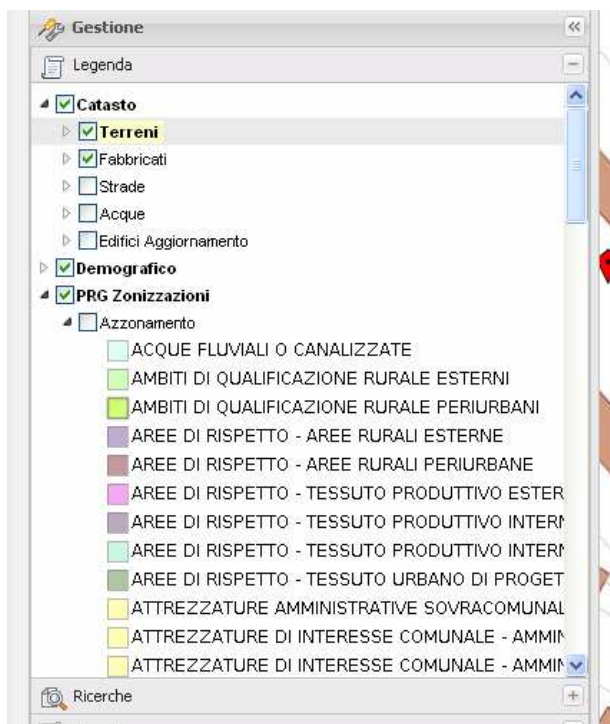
Gestione
Legenda
Catasto
Terreni
Fabbricati
Strade
Acque
Edifici Aggiornamento
Demografico
PRG Zonizzazioni
Azzonamento
ACQUE FLUVIALI O CANALIZZATE
AMBITI DI QUALIFICAZIONE RURALE ESTERNI
AMBITI DI QUALIFICAZIONE RURALE PERIURBANI
AREE DI RISPETTO - AREE RURALI ESTERNE
AREE DI RISPETTO - AREE RURALI PERIURBANE
AREE DI RISPETTO - TESSUTO PRODUTTIVO ESTER
AREE DI RISPETTO - TESSUTO PRODUTTIVO INTERN
AREE DI RISPETTO - TESSUTO PRODUTTIVO INTERN
AREE DI RISPETTO - TESSUTO URBANO DI PROGET
ATTREZZATURE AMMINISTRATIVE SOVRACOMUNAL
ATTREZZATURE DI INTERESSE COMUNALE - AMMIN
ATTREZZATURE DI INTERESSE COMUNALE - AMMIN
Ricerche